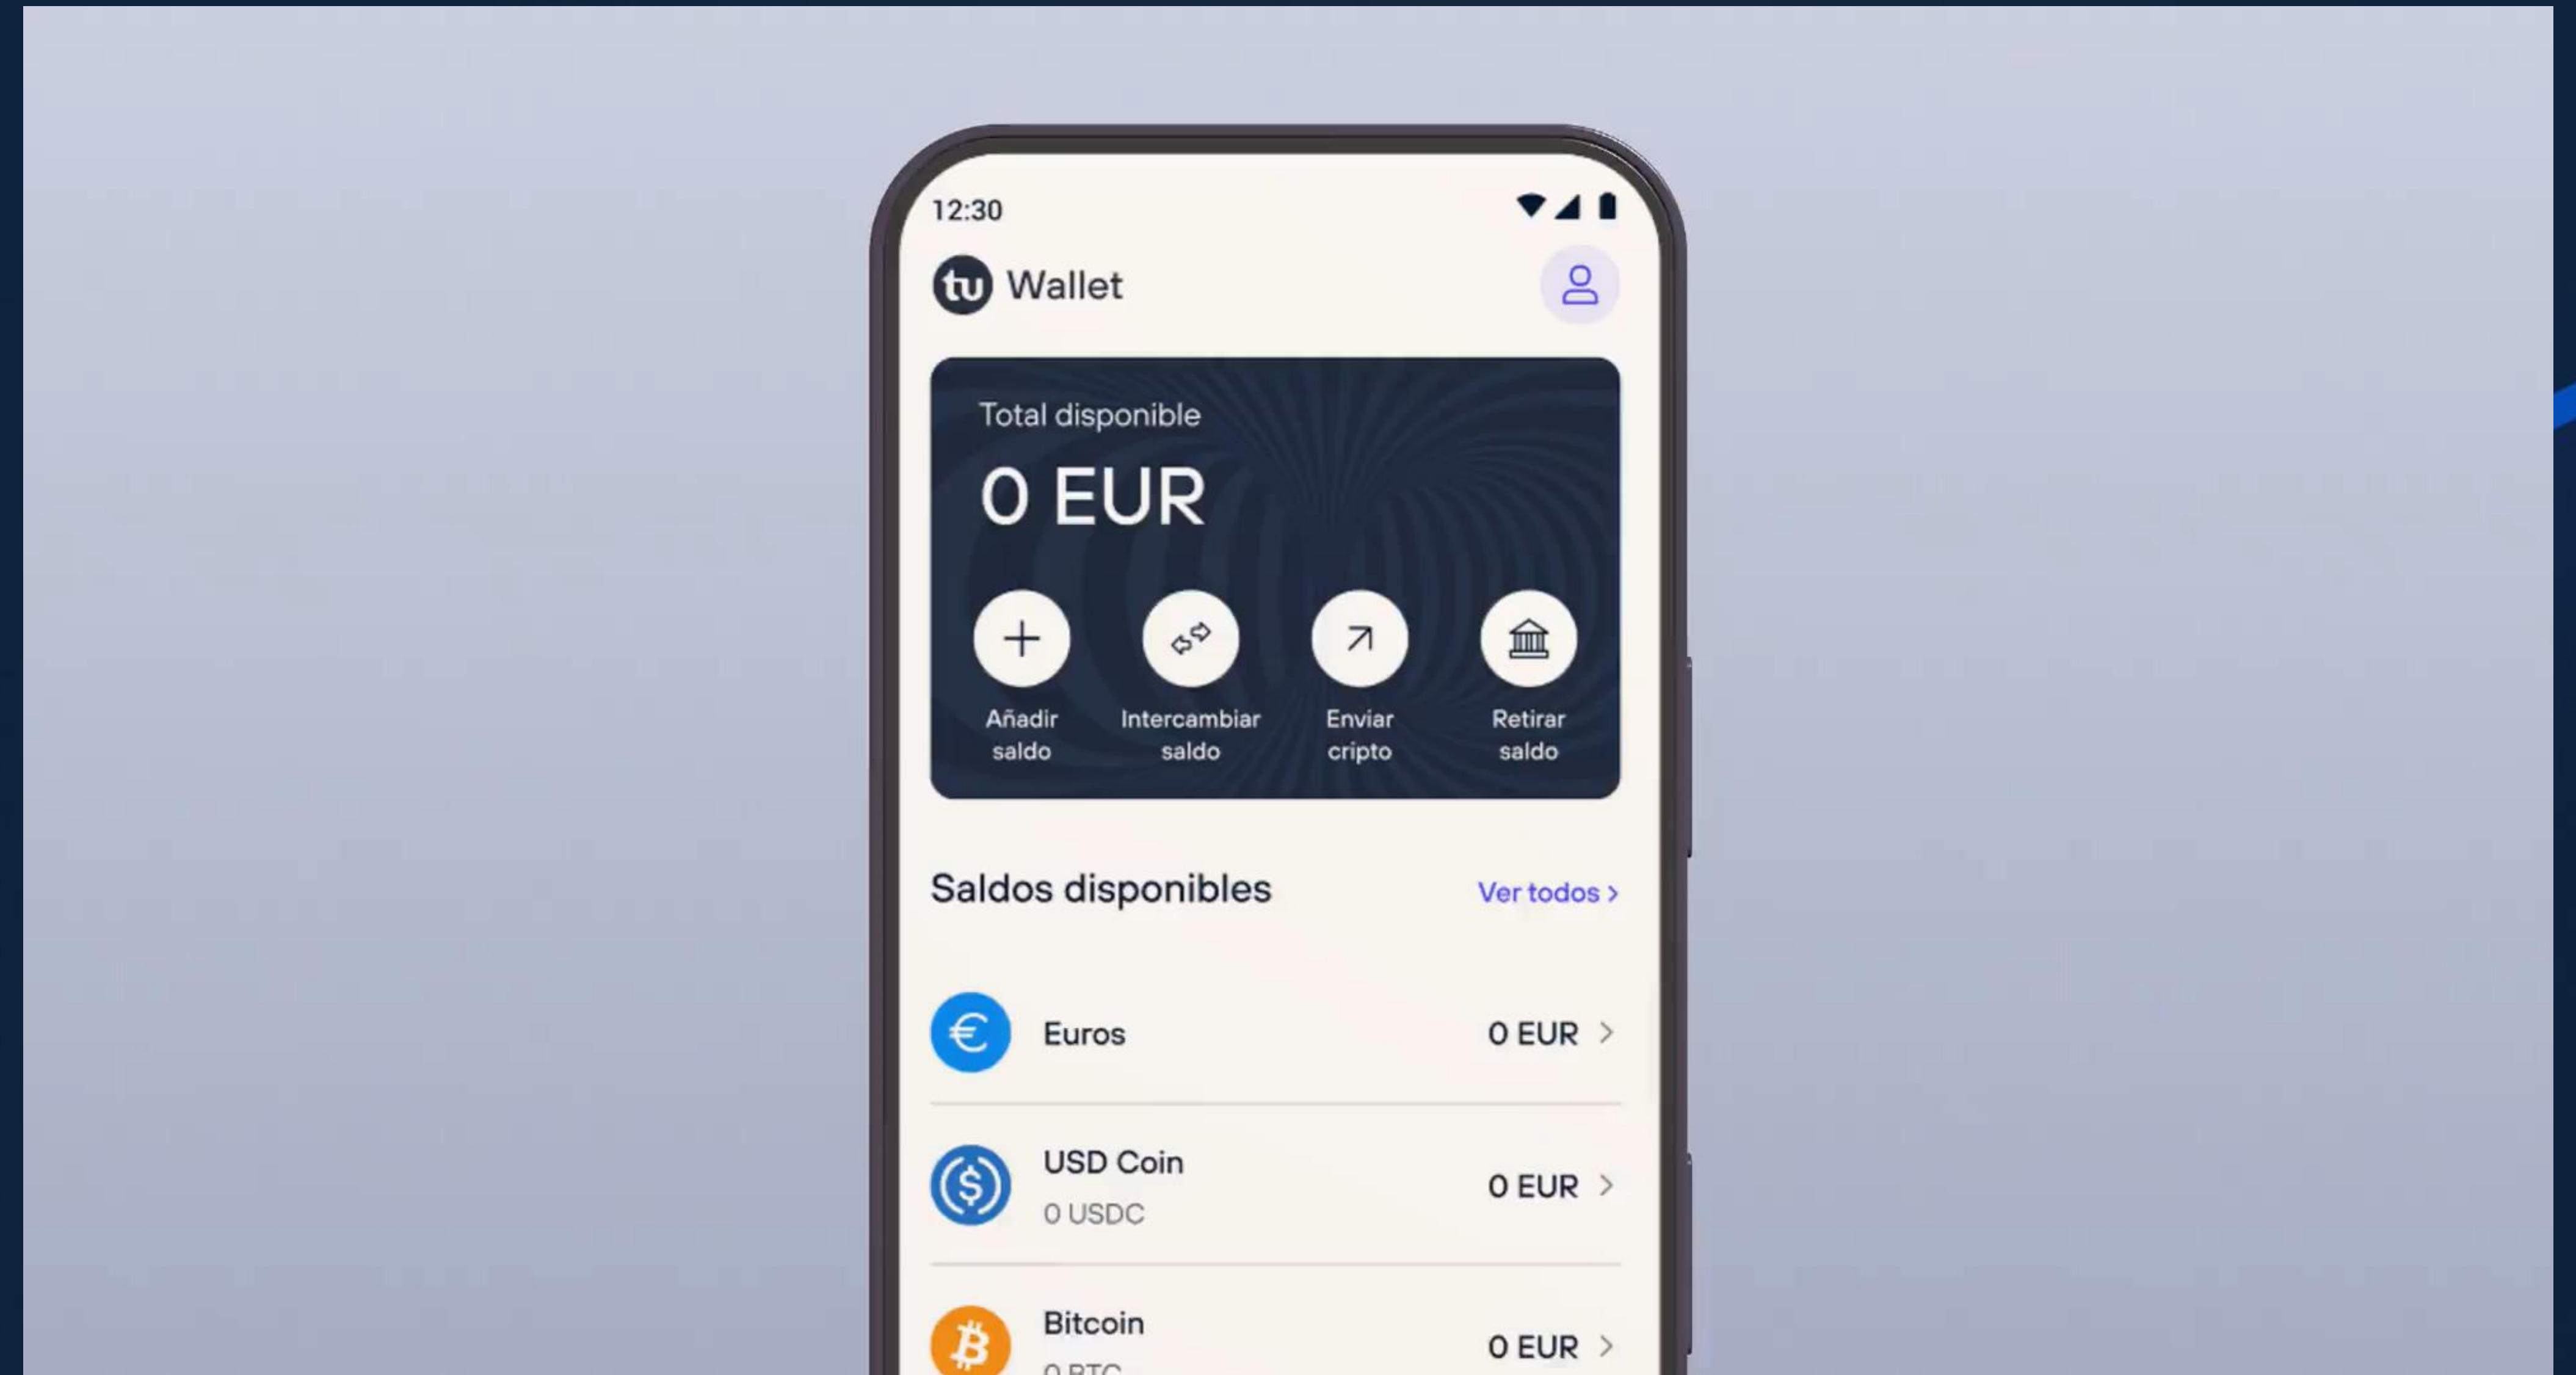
12:30

tu Wallet

Total disponible

0 EUR

Añadir saldo

Intercambiar saldo

Enviar cripto

Retirar saldo

Saldos disponibles

Ver todos >

Euros 0 EUR >

USD Coin
0 USDC
0 EUR >

Bitcoin
0 BTC
0 EUR >